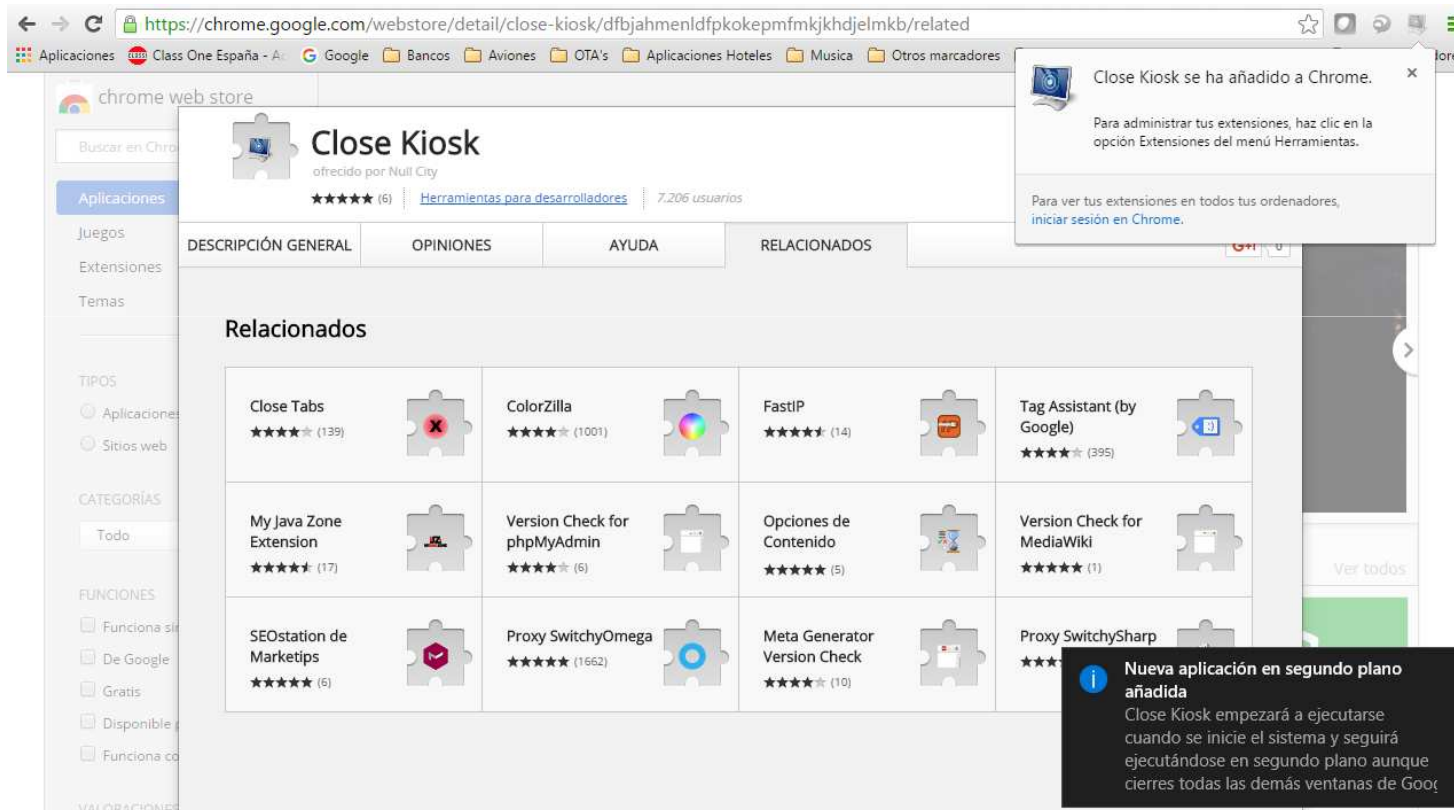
https://chrome.google.com/webstore/detail/close-kiosk/dfbjahmenldfpkokepmfmkjkhdjelmkb/related

Aplicaciones Class One España - A Google Bancos Aviones OTA's Aplicaciones Hoteles Musica Otros marcadores

chrome web store

Buscar en Chro

Aplicaciones
Juegos
Extensiones
Temas

TIPOS
Aplicacione
Sitios web

CATEGORÍAS
Todo

FUNCIONES
Funciona si
De Google
Gratis
Disponible
Funciona co

VALORACIONE

Close Kiosk
ofrecido por Null City
★★★★★ (6) Herramientas para desarrolladores 7.206 usuarios

DESCRIPCIÓN GENERAL | OPINIONES | AYUDA | RELACIONADOS

G+1 0

Relacionados

| Close Tabs ★★★★ (139) | ColorZilla ★★★★ (1001) | FastIP ★★★★★ (14) | Tag Assistant (by Google) ★★★★ (395) |
|---|---|---|---|
| My Java Zone Extension ★★★★★ (17) | Version Check for phpMyAdmin ★★★★ (6) | Opciones de Contenido ★★★★★ (5) | Version Check for MediaWiki ★★★★★ (1) |
| SEOstation de Marketips ★★★★★ (6) | Proxy SwitchyOmega ★★★★★ (1662) | Meta Generator Version Check ★★★★ (10) | Proxy SwitchySharp ★★★ |

Ver todos

Close Kiosk se ha añadido a Chrome.

Para administrar tus extensiones, haz clic en la opción Extensiones del menú Herramientas.

Para ver tus extensiones en todos tus ordenadores, iniciar sesión en Chrome.

Nueva aplicación en segundo plano añadida
Close Kiosk empezará a ejecutarse cuando se inicie el sistema y seguirá ejecutándose en segundo plano aunque cierres todas las demás ventanas de Goo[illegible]